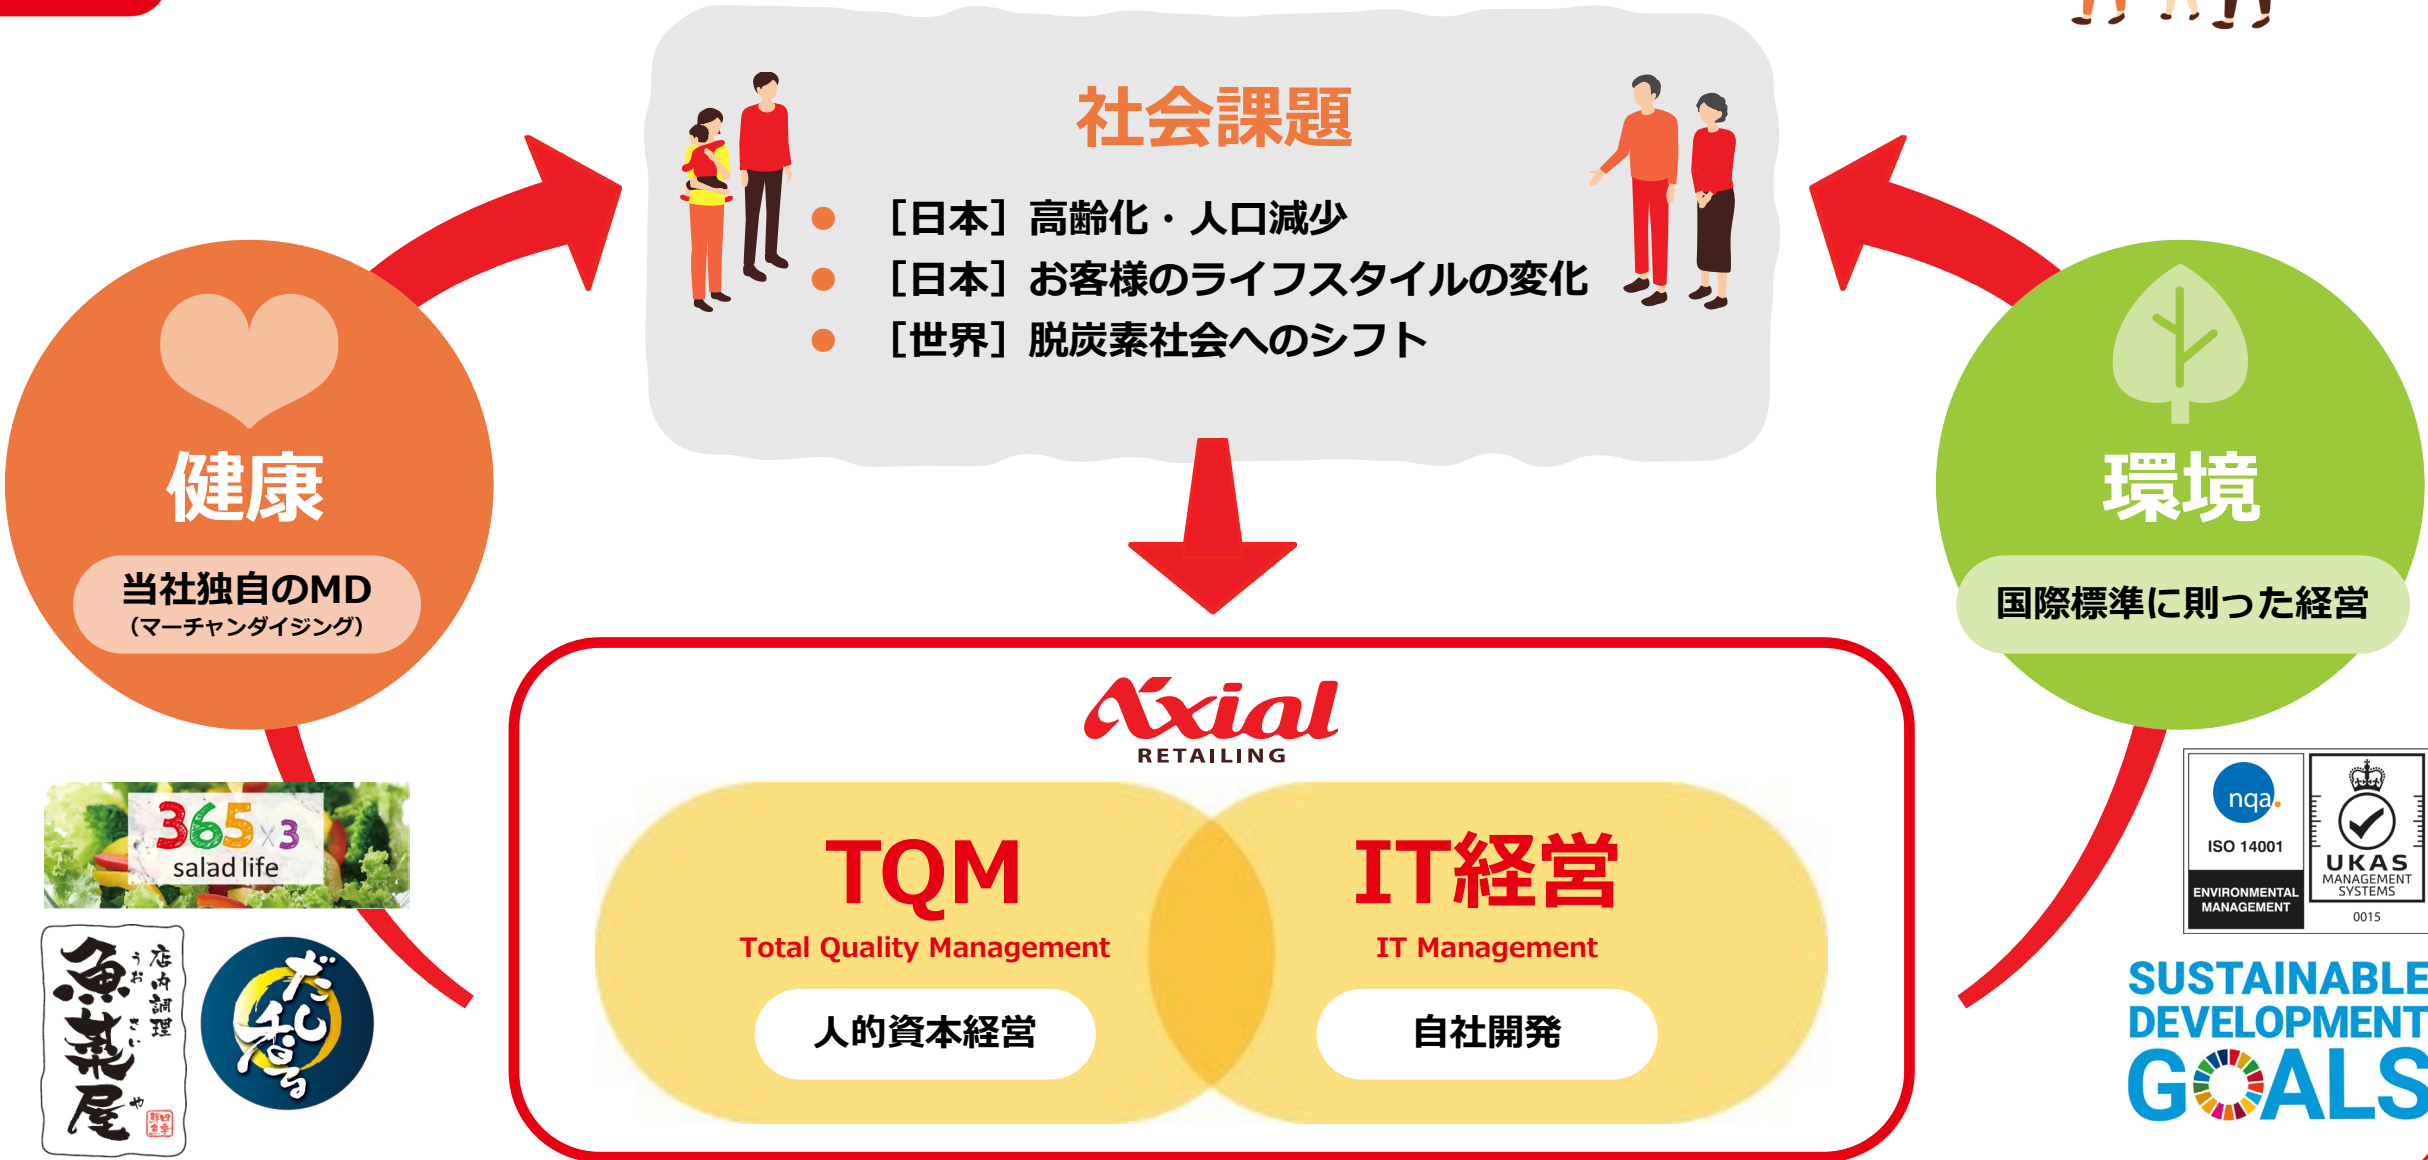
社会課題

［日本］高齢化・人口減少
［日本］お客様のライフスタイルの変化
［世界］脱炭素社会へのシフト

健康

当社独自のMD
（マーチャンダイジング）

環境

国際標準に則った経営

Axial
RETAILING

TQM
Total Quality Management
人的資本経営

IT経営
IT Management
自社開発

365×3
salad life

店内調理
魚菜屋

だし名人

nqa.
ISO 14001
ENVIRONMENTAL MANAGEMENT

UKAS
MANAGEMENT SYSTEMS
0015

SUSTAINABLE
DEVELOPMENT
GOALS